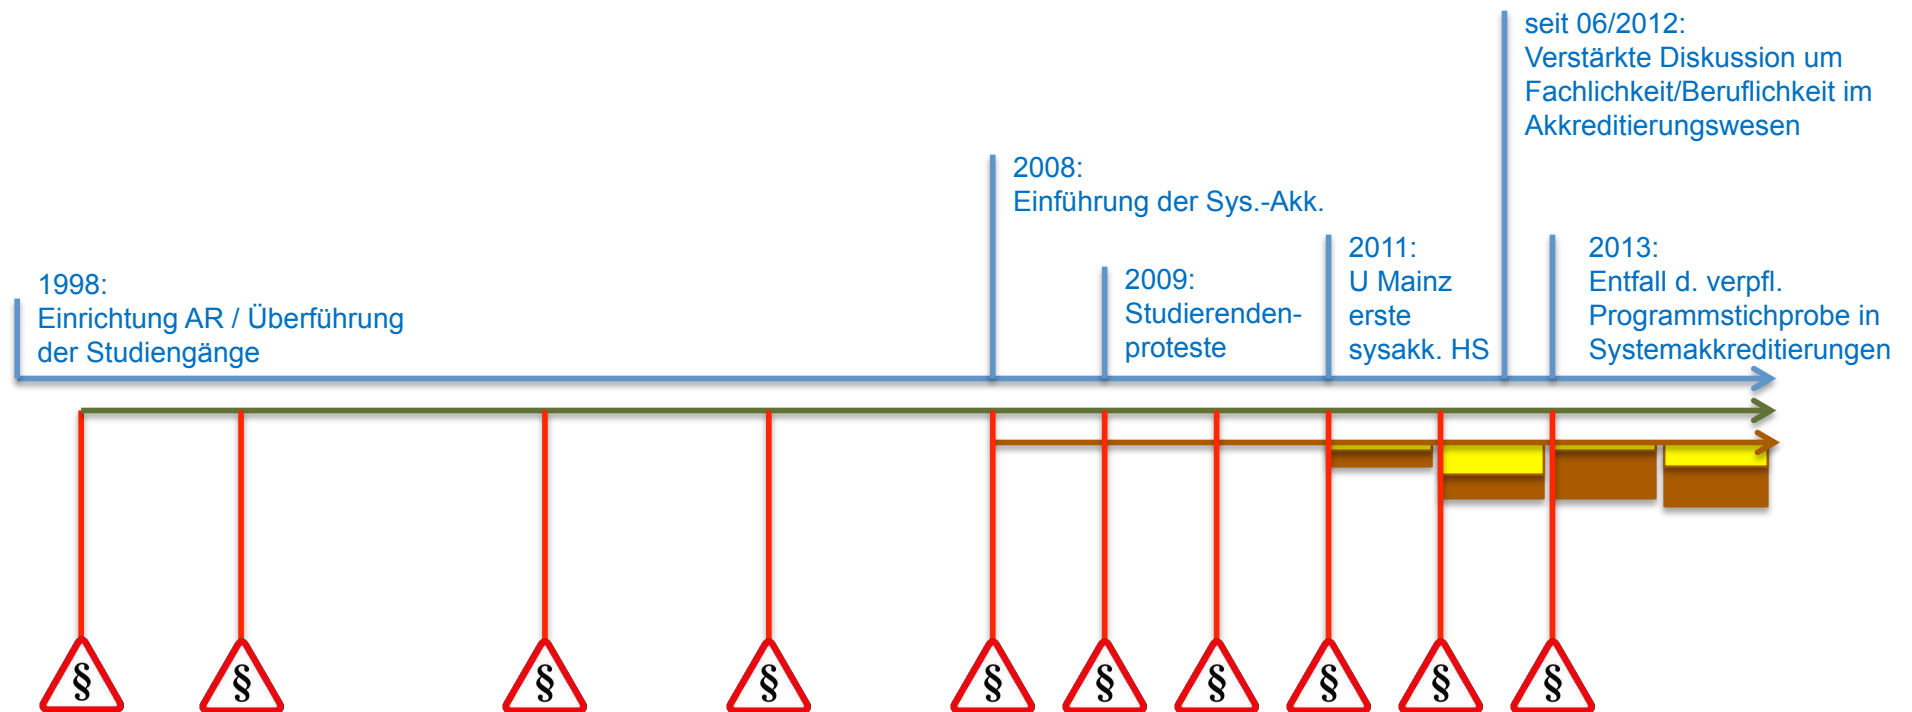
seit 06/2012:
Verstärkte Diskussion um Fachlichkeit/Beruflichkeit im Akkreditierungswesen

2008:
Einführung der Sys.-Akk.

1998:
Einrichtung AR / Überführung der Studiengänge

2009:
Studierendenproteste

2011:
U Mainz erste sysakk. HS

2013:
Entfall d. verpfl. Programmstichprobe in Systemakkreditierungen

§ § § § § § § § § §